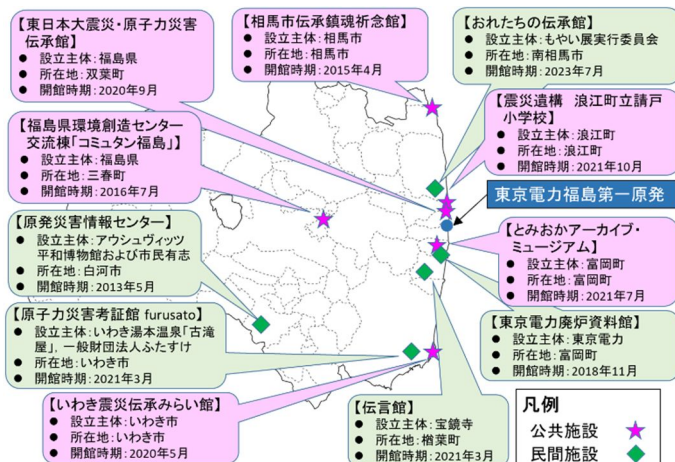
【東日本大震災・原子力災害伝承館】
- 設立主体：福島県
- 所在地：双葉町
- 開館時期：2020年9月

【相馬市伝承鎮魂祈念館】
- 設立主体：相馬市
- 所在地：相馬市
- 開館時期：2015年4月

【おれたちの伝承館】
- 設立主体：もやい展実行委員会
- 所在地：南相馬市
- 開館時期：2023年7月

【震災遺構　浪江町立請戸小学校】
- 設立主体：浪江町
- 所在地：浪江町
- 開館時期：2021年10月

【福島県環境創造センター交流棟「コミュタン福島」】
- 設立主体：福島県
- 所在地：三春町
- 開館時期：2016年7月

東京電力福島第一原発

【原発災害情報センター】
- 設立主体：アウシュヴィッツ平和博物館および市民有志
- 所在地：白河市
- 開館時期：2013年5月

【とみおかアーカイブ・ミュージアム】
- 設立主体：富岡町
- 所在地：富岡町
- 開館時期：2021年7月

【原子力災害考証館 furusato】
- 設立主体：いわき湯本温泉「古滝屋」、一般財団法人ふたすけ
- 所在地：いわき市
- 開館時期：2021年3月

【東京電力廃炉資料館】
- 設立主体：東京電力
- 所在地：富岡町
- 開館時期：2018年11月

【いわき震災伝承みらい館】
- 設立主体：いわき市
- 所在地：いわき市
- 開館時期：2020年5月

【伝言館】
- 設立主体：宝鏡寺
- 所在地：楢葉町
- 開館時期：2021年3月

凡例
公共施設
民間施設